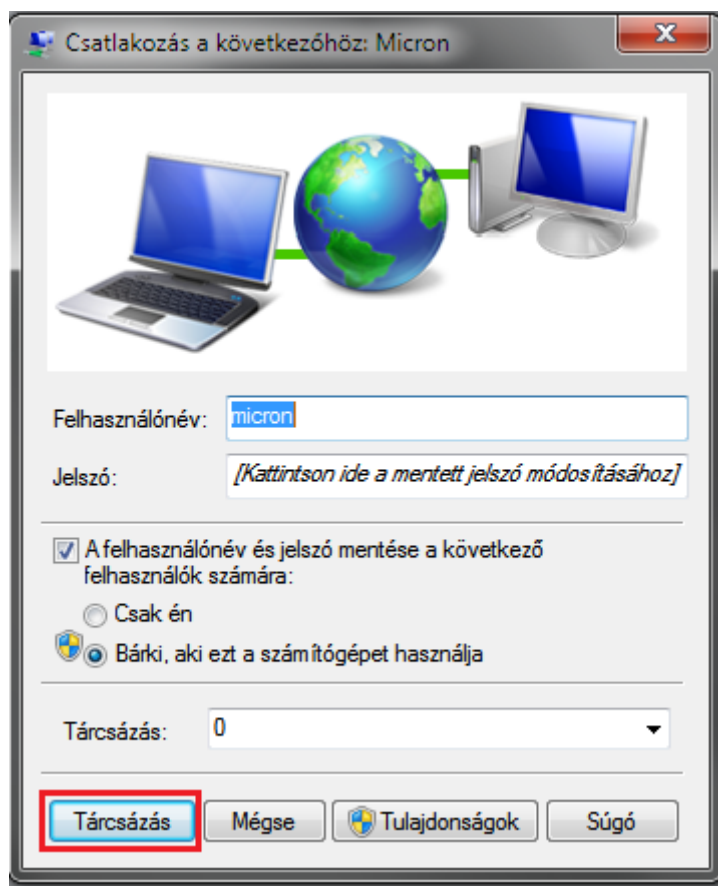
Csatlakozás a következőhöz: Micron

Felhasználónév: micron

Jelszó: [Kattintson ide a mentett jelszó módosításához]

A felhasználónév és jelszó mentése a következő felhasználók számára:

Csak én

Bárki, aki ezt a számítógépet használja

Tárcsázás: 0

Tárcsázás Mégse Tulajdonságok Súgó